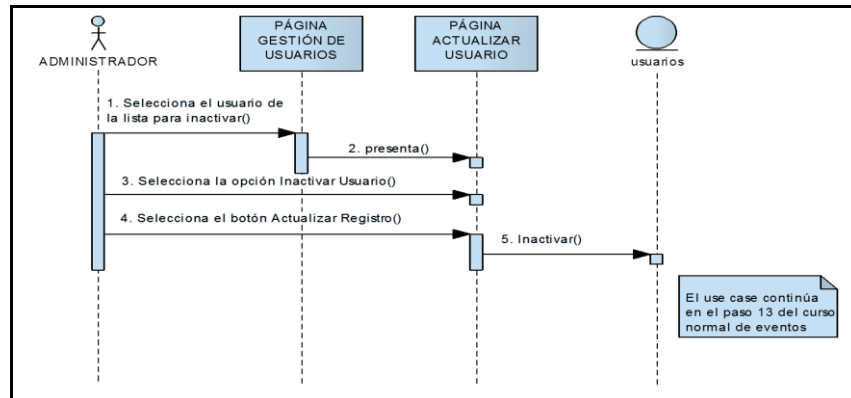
ADMINISTRADOR

PÁGINA GESTIÓN DE USUARIOS

PÁGINA ACTUALIZAR USUARIO

usuarios

1. Selecciona el usuario de la lista para inactivar()

2. presenta()

3. Selecciona la opción Inactivar Usuario()

4. Selecciona el botón Actualizar Registro()

5. Inactivar()

El use case continúa en el paso 13 del curso normal de eventos